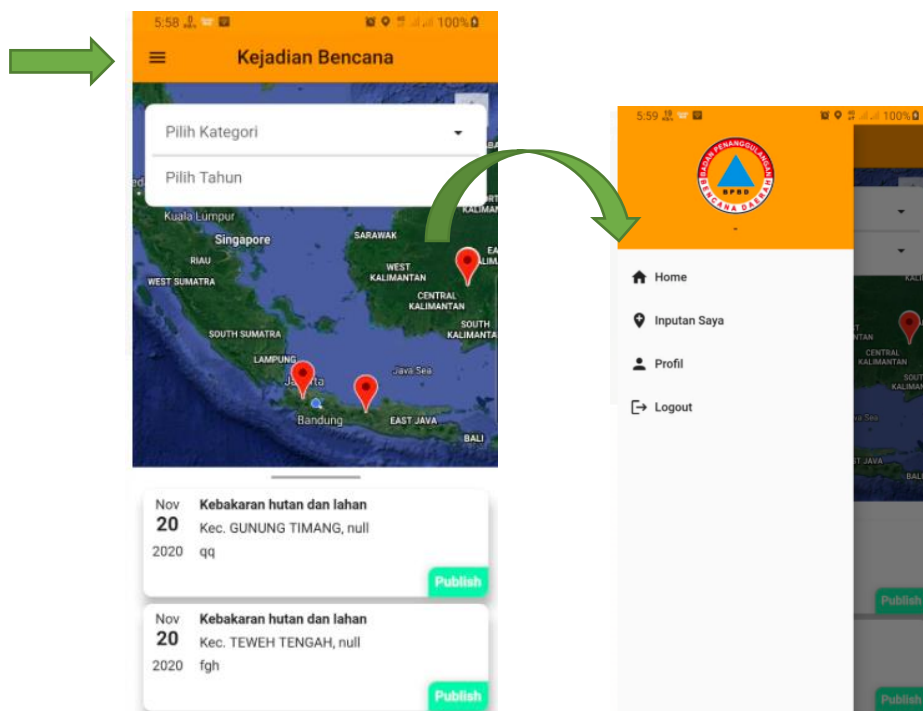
5:58 100%

Kejadian Bencana

Pilih Kategori

Pilih Tahun

Kuala Lumpur
Singapore
SARAWAK
KALIMAN
RIAU
WEST SUMATRA
WEST KALIMANTAN
CENTRAL KALIMANTAN
SOUTH KALIMANTAN
SOUTH SUMATRA
LAMPUNG
Jakarta
Java Sea
Bandung
EAST JAVA
BALI

Nov
20
2020
Kebakaran hutan dan lahan
Kec. GUNUNG TIMANG, null
qq
Publish

Nov
20
2020
Kebakaran hutan dan lahan
Kec. TEWEH TENGAH, null
fgh
Publish

5:59 100%

BADAN PENANGGULANGAN BENCANA DAERAH
BPBD

Home
Inputan Saya
Profil
Logout

KALI
CENTRAL KALIMANTAN
SOUT KALIMAN
Sea
T JAVA
BAL
Publish
Publish